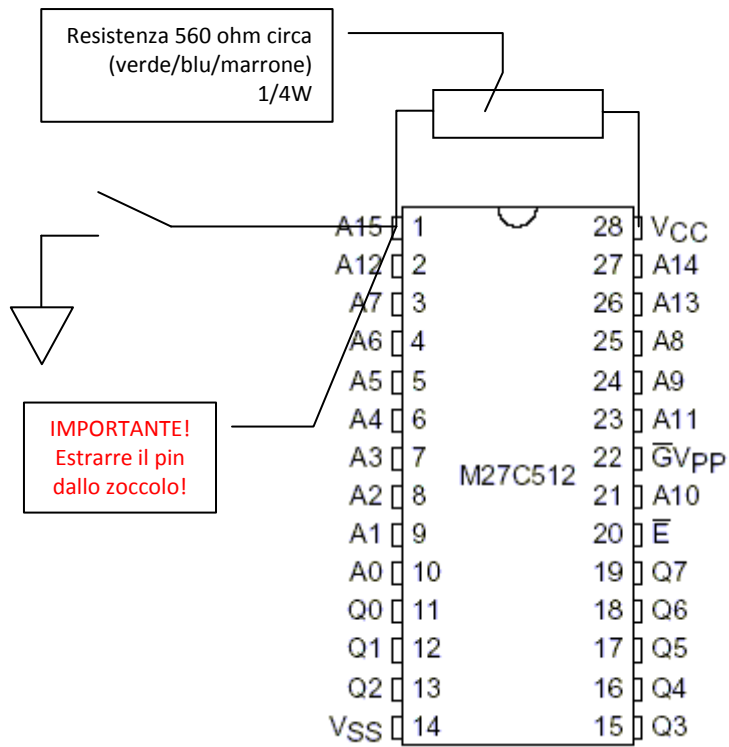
Resistenza 560 ohm circa (verde/blu/marrone) 1/4W

IMPORTANTE! Estrarre il pin dallo zoccolo!

M27C512

| | | | |
|---|---|---|---|
| A15 | 1 | 28 | $V_{CC}$ |
| A12 | 2 | 27 | A14 |
| A7 | 3 | 26 | A13 |
| A6 | 4 | 25 | A8 |
| A5 | 5 | 24 | A9 |
| A4 | 6 | 23 | A11 |
| A3 | 7 | 22 | $\overline{G}V_{PP}$ |
| A2 | 8 | 21 | A10 |
| A1 | 9 | 20 | $\overline{E}$ |
| A0 | 10 | 19 | Q7 |
| Q0 | 11 | 18 | Q6 |
| Q1 | 12 | 17 | Q5 |
| Q2 | 13 | 16 | Q4 |
| $V_{SS}$ | 14 | 15 | Q3 |